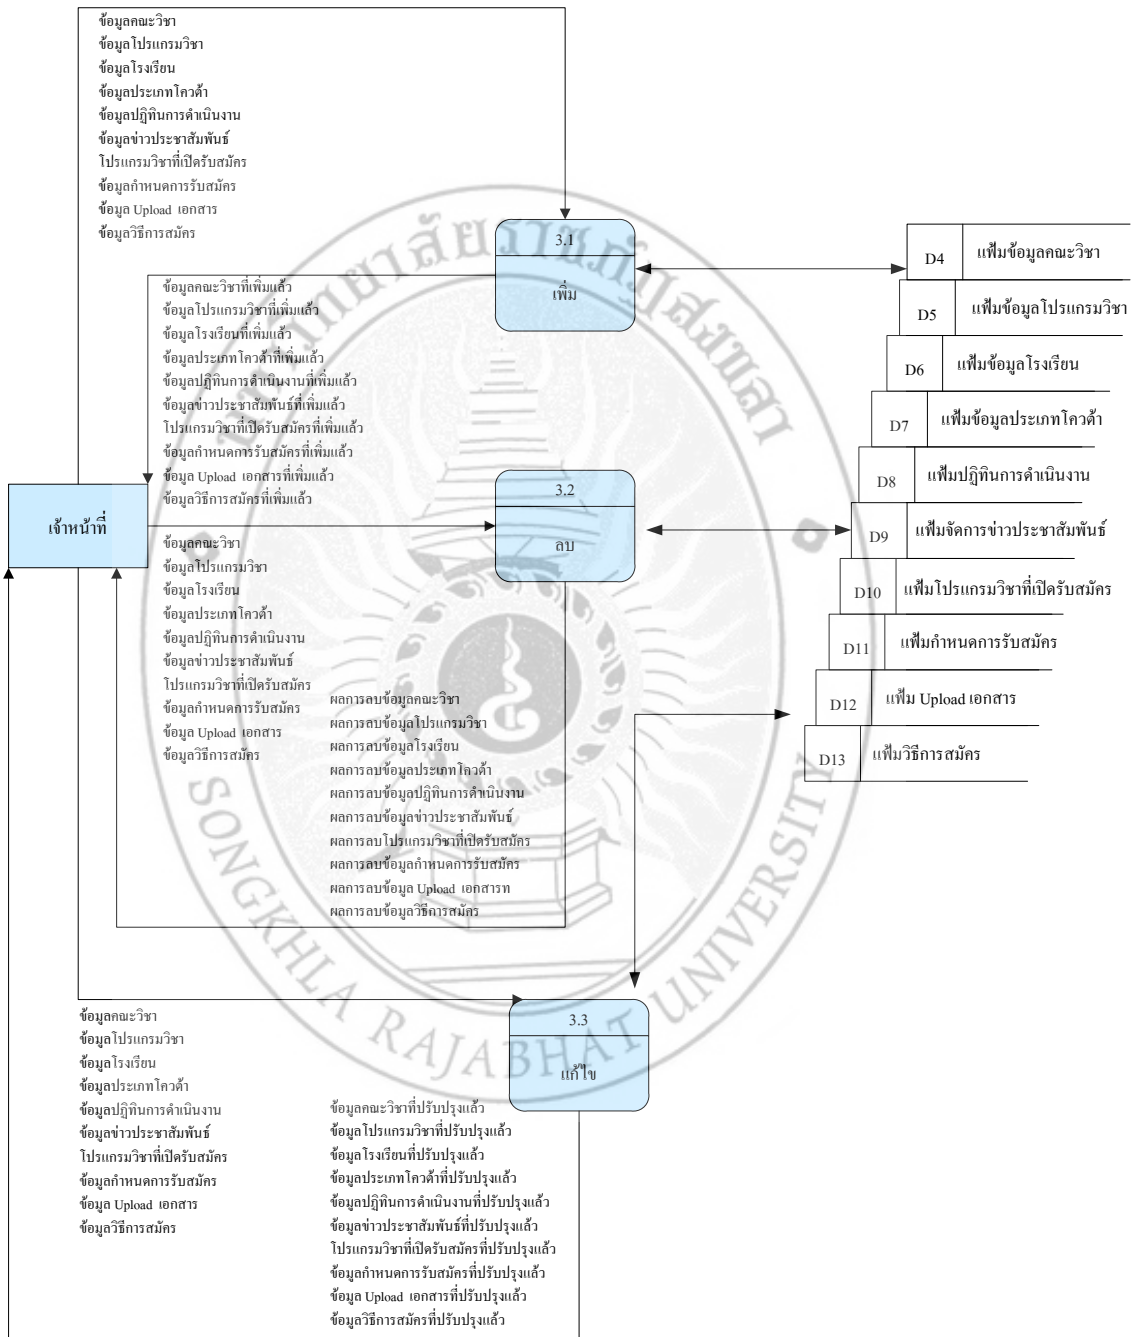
ข้อมูลคณะวิชา
ข้อมูลโปรแกรมวิชา
ข้อมูลโรงเรียน
ข้อมูลประเภทโควต้า
ข้อมูลปฏิทินการดำเนินงาน
ข้อมูลข่าวประชาสัมพันธ์
โปรแกรมวิชาที่เปิดรับสมัคร
ข้อมูลกำหนดการรับสมัคร
ข้อมูล Upload เอกสาร
ข้อมูลวิธีการสมัคร

3.1
เพิ่ม

ข้อมูลคณะวิชาที่เพิ่มแล้ว
ข้อมูลโปรแกรมวิชาที่เพิ่มแล้ว
ข้อมูลโรงเรียนที่เพิ่มแล้ว
ข้อมูลประเภทโควต้าที่เพิ่มแล้ว
ข้อมูลปฏิทินการดำเนินงานที่เพิ่มแล้ว
ข้อมูลข่าวประชาสัมพันธ์ที่เพิ่มแล้ว
โปรแกรมวิชาที่เปิดรับสมัครที่เพิ่มแล้ว
ข้อมูลกำหนดการรับสมัครที่เพิ่มแล้ว
ข้อมูล Upload เอกสารที่เพิ่มแล้ว
ข้อมูลวิธีการสมัครที่เพิ่มแล้ว

D4 แฟ้มข้อมูลคณะวิชา
D5 แฟ้มข้อมูลโปรแกรมวิชา
D6 แฟ้มข้อมูลโรงเรียน
D7 แฟ้มข้อมูลประเภทโควต้า
D8 แฟ้มปฏิทินการดำเนินงาน
D9 แฟ้มจัดการข่าวประชาสัมพันธ์
D10 แฟ้มโปรแกรมวิชาที่เปิดรับสมัคร
D11 แฟ้มกำหนดการรับสมัคร
D12 แฟ้ม Upload เอกสาร
D13 แฟ้มวิธีการสมัคร

เจ้าหน้าที่

3.2
ลบ

ข้อมูลคณะวิชา
ข้อมูลโปรแกรมวิชา
ข้อมูลโรงเรียน
ข้อมูลประเภทโควต้า
ข้อมูลปฏิทินการดำเนินงาน
ข้อมูลข่าวประชาสัมพันธ์
โปรแกรมวิชาที่เปิดรับสมัคร
ข้อมูลกำหนดการรับสมัคร
ข้อมูล Upload เอกสาร
ข้อมูลวิธีการสมัคร

ผลการลบข้อมูลคณะวิชา
ผลการลบข้อมูลโปรแกรมวิชา
ผลการลบข้อมูลโรงเรียน
ผลการลบข้อมูลประเภทโควต้า
ผลการลบข้อมูลปฏิทินการดำเนินงาน
ผลการลบข้อมูลข่าวประชาสัมพันธ์
ผลการลบโปรแกรมวิชาที่เปิดรับสมัคร
ผลการลบข้อมูลกำหนดการรับสมัคร
ผลการลบข้อมูล Upload เอกสารท
ผลการลบข้อมูลวิธีการสมัคร

SONGKHLA RAJABHAT UNIVERSITY

ข้อมูลคณะวิชา
ข้อมูลโปรแกรมวิชา
ข้อมูลโรงเรียน
ข้อมูลประเภทโควต้า
ข้อมูลปฏิทินการดำเนินงาน
ข้อมูลข่าวประชาสัมพันธ์
โปรแกรมวิชาที่เปิดรับสมัคร
ข้อมูลกำหนดการรับสมัคร
ข้อมูล Upload เอกสาร
ข้อมูลวิธีการสมัคร

3.3
แก้ไข

ข้อมูลคณะวิชาที่ปรับปรุงแล้ว
ข้อมูลโปรแกรมวิชาที่ปรับปรุงแล้ว
ข้อมูลโรงเรียนที่ปรับปรุงแล้ว
ข้อมูลประเภทโควต้าที่ปรับปรุงแล้ว
ข้อมูลปฏิทินการดำเนินงานที่ปรับปรุงแล้ว
ข้อมูลข่าวประชาสัมพันธ์ที่ปรับปรุงแล้ว
โปรแกรมวิชาที่เปิดรับสมัครที่ปรับปรุงแล้ว
ข้อมูลกำหนดการรับสมัครที่ปรับปรุงแล้ว
ข้อมูล Upload เอกสารที่ปรับปรุงแล้ว
ข้อมูลวิธีการสมัครที่ปรับปรุงแล้ว